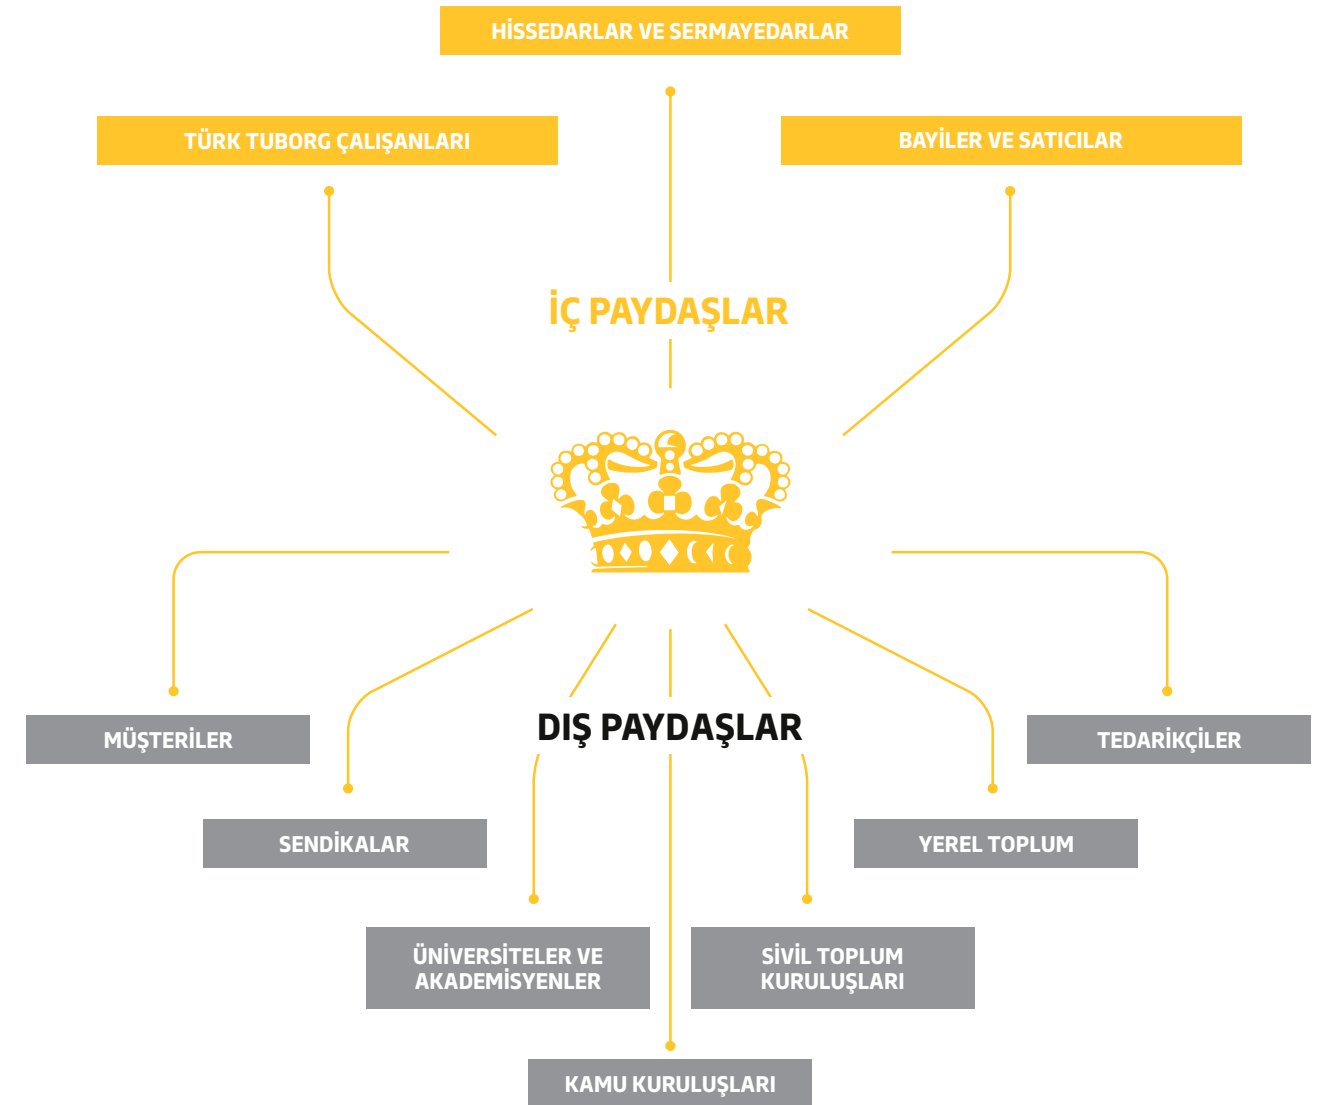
HİSSEDARLAR VE SERMAYEDARLAR

TÜRK TUBORG ÇALIŞANLARI

BAYİLER VE SATICILAR

İÇ PAYDAŞLAR

DIŞ PAYDAŞLAR

MÜŞTERİLER

TEDARİKÇİLER

SENDİKALAR

YEREL TOPLUM

ÜNİVERSİTELER VE AKADEMİSYENLER

SİVİL TOPLUM KURULUŞLARI

KAMU KURULUŞLARI